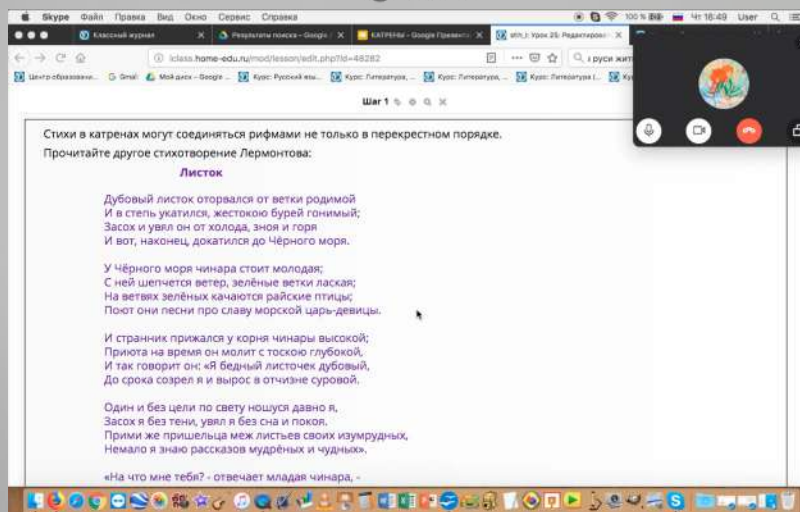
Skype Файл Правка Вид Окно Сервис Справка

100 % Чт 16:49 User

Классный журнал | Результаты поиска – Google | КАТРЕНЫ – Google Презентации | 4th_l: Урок 25: Редактирова

iclass.home-edu.ru/mod/lesson/edit.php?id=48282

руси жит

Центр образовани... Gmail Мой диск – Google ... Курс: Русский язы... Курс: Литература, ... Курс: Литература, ... Курс: Литература (...

Шаг 1

Стихи в катренах могут соединяться рифмами не только в перекрестном порядке.

Прочитайте другое стихотворение Лермонтова:

Листок

Дубовый листок оторвался от ветки родимой
И в степь укатился, жестокою бурей гонимый;
Засох и увял он от холода, зноя и горя
И вот, наконец, докатился до Чёрного моря.

У Чёрного моря чинара стоит молодая;
С ней шепчется ветер, зелёные ветки лаская;
На ветвях зелёных качаются райские птицы;
Поют они песни про славу морской царь-девицы.

И странник прижался у корня чинары высокой;
Приюта на время он молит с тоскою глубокой,
И так говорит он: «Я бедный листочек дубовый,
До срока созрел я и вырос в отчизне суровой.

Один и без цели по свету ношуся давно я,
Засох я без тени, увял я без сна и покоя.
Прими же пришельца меж листьев своих изумрудных,
Немало я знаю рассказов мудрёных и чудных».

«На что мне тебя? - отвечает младая чинара, -